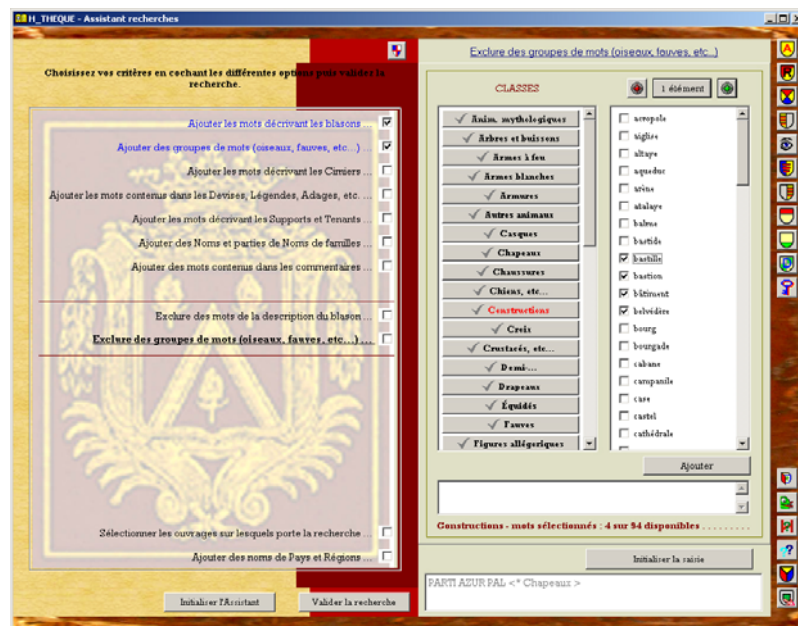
H_THEQUE - Assistant recherches

Choisissez vos critères en cochant les différentes options puis valider la recherche.

Ajouter les mots décrivant les blasons ...
Ajouter des groupes de mots (oiseaux, fauves, etc...) ...
Ajouter les mots décrivant les Cimiers ...
Ajouter les mots contenus dans les Devises, Légendes, Adages, etc. ...
Ajouter les mots décrivant les Supports et Tenants ...
Ajouter des Noms et parties de Noms de familles ...
Ajouter des mots contenus dans les commentaires ...

Exclure des mots de la description du blason ...
Exclure des groupes de mots (oiseaux, fauves, etc...) ...

Sélectionner les ouvrages sur lesquels porte la recherche ...
Ajouter des noms de Pays et Régions ...

Initialiser l'Assistant
Valider la recherche

Exclure des groupes de mots (oiseaux, fauves, etc...)

CLASSES
1 élément

Anim. mythologiques
Arbres et buissons
Armes à feu
Armes blanches
Armures
Autres animaux
Casques
Chapeaux
Chaussures
Chiens, etc...
Constructions
Croix
Crustacés, etc...
Demi-...
Drapeaux
Équidés
Fauves
Figures allégoriques

acropole
aiglise
altaye
aqueduc
arène
atalaye
balcon
bastide
bastille
bastion
bâtiment
belvédère
bourg
bourgade
cabane
campanile
case
castel
cathédrale

Ajouter

Constructions - mots sélectionnés : 4 sur 94 disponibles ..........

Initialiser la saisie

PARTI AZUR PAL <* Chapeaux >